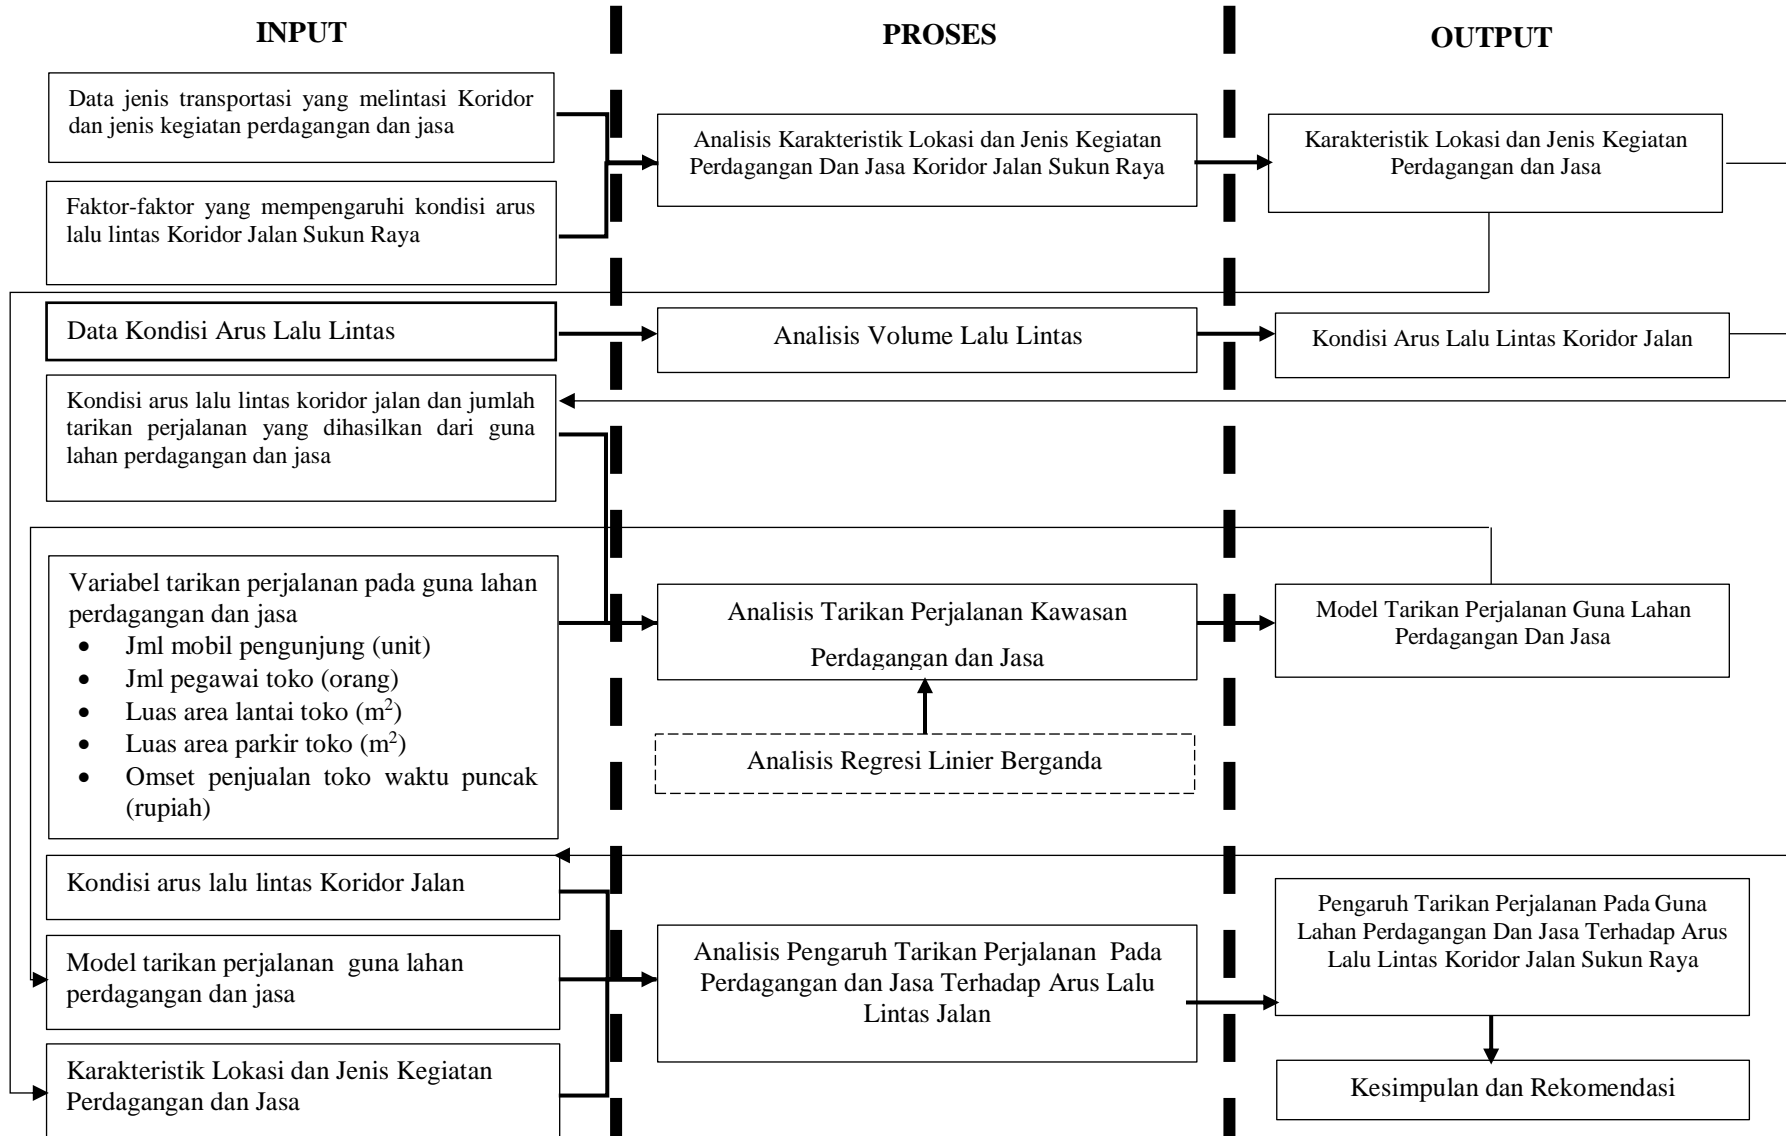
INPUT

PROSES

OUTPUT

Data jenis transportasi yang melintasi Koridor dan jenis kegiatan perdagangan dan jasa

Faktor-faktor yang mempengaruhi kondisi arus lalu lintas Koridor Jalan Sukun Raya

Analisis Karakteristik Lokasi dan Jenis Kegiatan Perdagangan Dan Jasa Koridor Jalan Sukun Raya

Karakteristik Lokasi dan Jenis Kegiatan Perdagangan dan Jasa

Data Kondisi Arus Lalu Lintas

Analisis Volume Lalu Lintas

Kondisi Arus Lalu Lintas Koridor Jalan

Kondisi arus lalu lintas koridor jalan dan jumlah tarikan perjalanan yang dihasilkan dari guna lahan perdagangan dan jasa

Variabel tarikan perjalanan pada guna lahan perdagangan dan jasa
- Jml mobil pengunjung (unit)
- Jml pegawai toko (orang)
- Luas area lantai toko ($m^2$)
- Luas area parkir toko ($m^2$)
- Omset penjualan toko waktu puncak (rupiah)

Analisis Tarikan Perjalanan Kawasan Perdagangan dan Jasa

Model Tarikan Perjalanan Guna Lahan Perdagangan Dan Jasa

Analisis Regresi Linier Berganda

Kondisi arus lalu lintas Koridor Jalan

Model tarikan perjalanan guna lahan perdagangan dan jasa

Karakteristik Lokasi dan Jenis Kegiatan Perdagangan dan Jasa

Analisis Pengaruh Tarikan Perjalanan Pada Perdagangan dan Jasa Terhadap Arus Lalu Lintas Jalan

Pengaruh Tarikan Perjalanan Pada Guna Lahan Perdagangan Dan Jasa Terhadap Arus Lalu Lintas Koridor Jalan Sukun Raya

Kesimpulan dan Rekomendasi